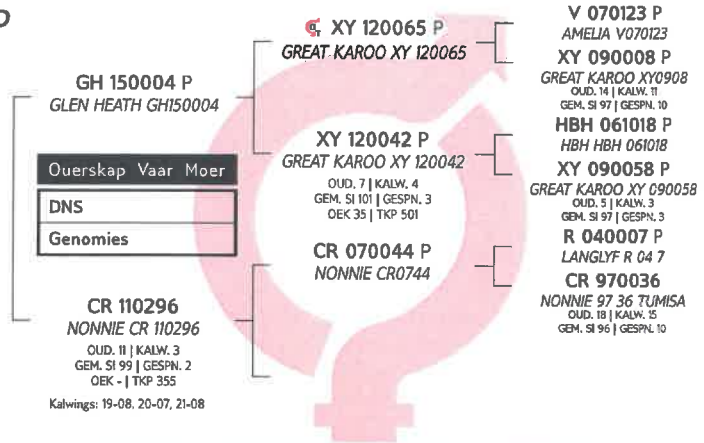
D

GH 150004 P
GLEN HEATH GH150004

Ouerskap Vaar Moer
DNS
Genomies

CR 110296
NONNIE CR 110296
OUD. 11 | KALW. 3
GEM. SI 99 | GESPN. 2
OEK - | TKP 355
Kalwings: 19-08, 20-07, 21-08

XY 120065 P
GREAT KAROO XY 120065

XY 120042 P
GREAT KAROO XY 120042
OUD. 7 | KALW. 4
GEM. SI 101 | GESPN. 3
OEK 35 | TKP 501

CR 070044 P
NONNIE CR0744

V 070123 P
AMELIA V070123

XY 090008 P
GREAT KAROO XY0908
OUD. 14 | KALW. 11
GEM. SI 97 | GESPN. 10

HBH 061018 P
HBH HBH 061018

XY 090058 P
GREAT KAROO XY 090058
OUD. 5 | KALW. 3
GEM. SI 97 | GESPN. 3

R 040007 P
LANGLYF R 04 7

CR 970036
NONNIE 97 36 TUMISA
OUD. 18 | KALW. 15
GEM. SI 96 | GESPN. 10